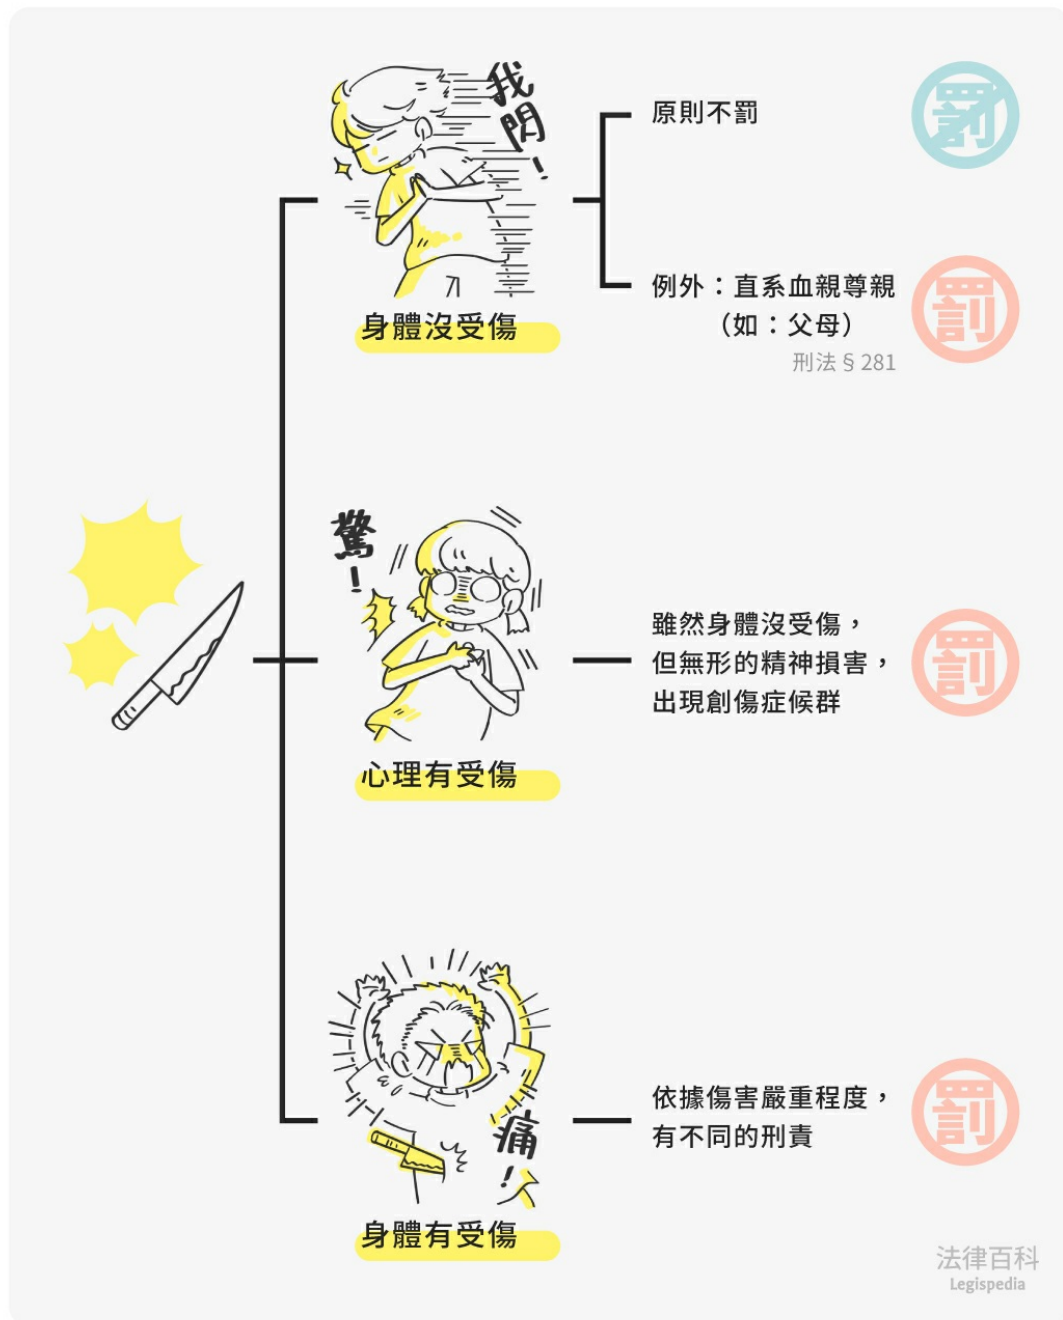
我閃!

身體沒受傷

原則不罰

罰

例外：直系血親尊親（如：父母）

刑法 § 281

罰

驚!

心理有受傷

雖然身體沒受傷，但無形的精神損害，出現創傷症候群

罰

痛!

身體有受傷

依據傷害嚴重程度，有不同的刑責

罰

法律百科
Legispedia